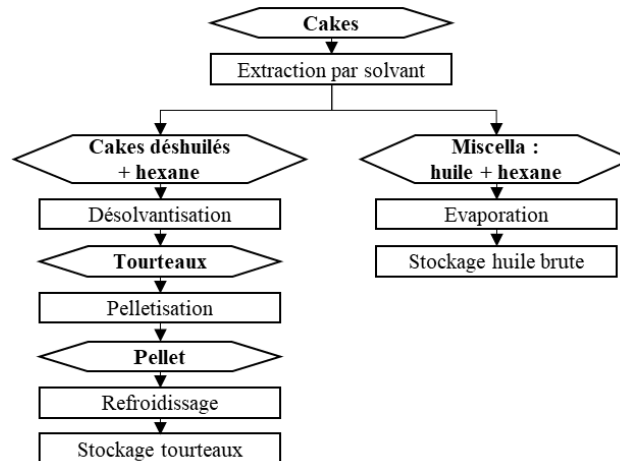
Cakes

Extraction par solvant

Cakes déshuilés + hexane

Désolvantisation

Tourteaux

Pelletisation

Pellet

Refroidissage

Stockage tourteaux

Miscella : huile + hexane

Evaporation

Stockage huile brute